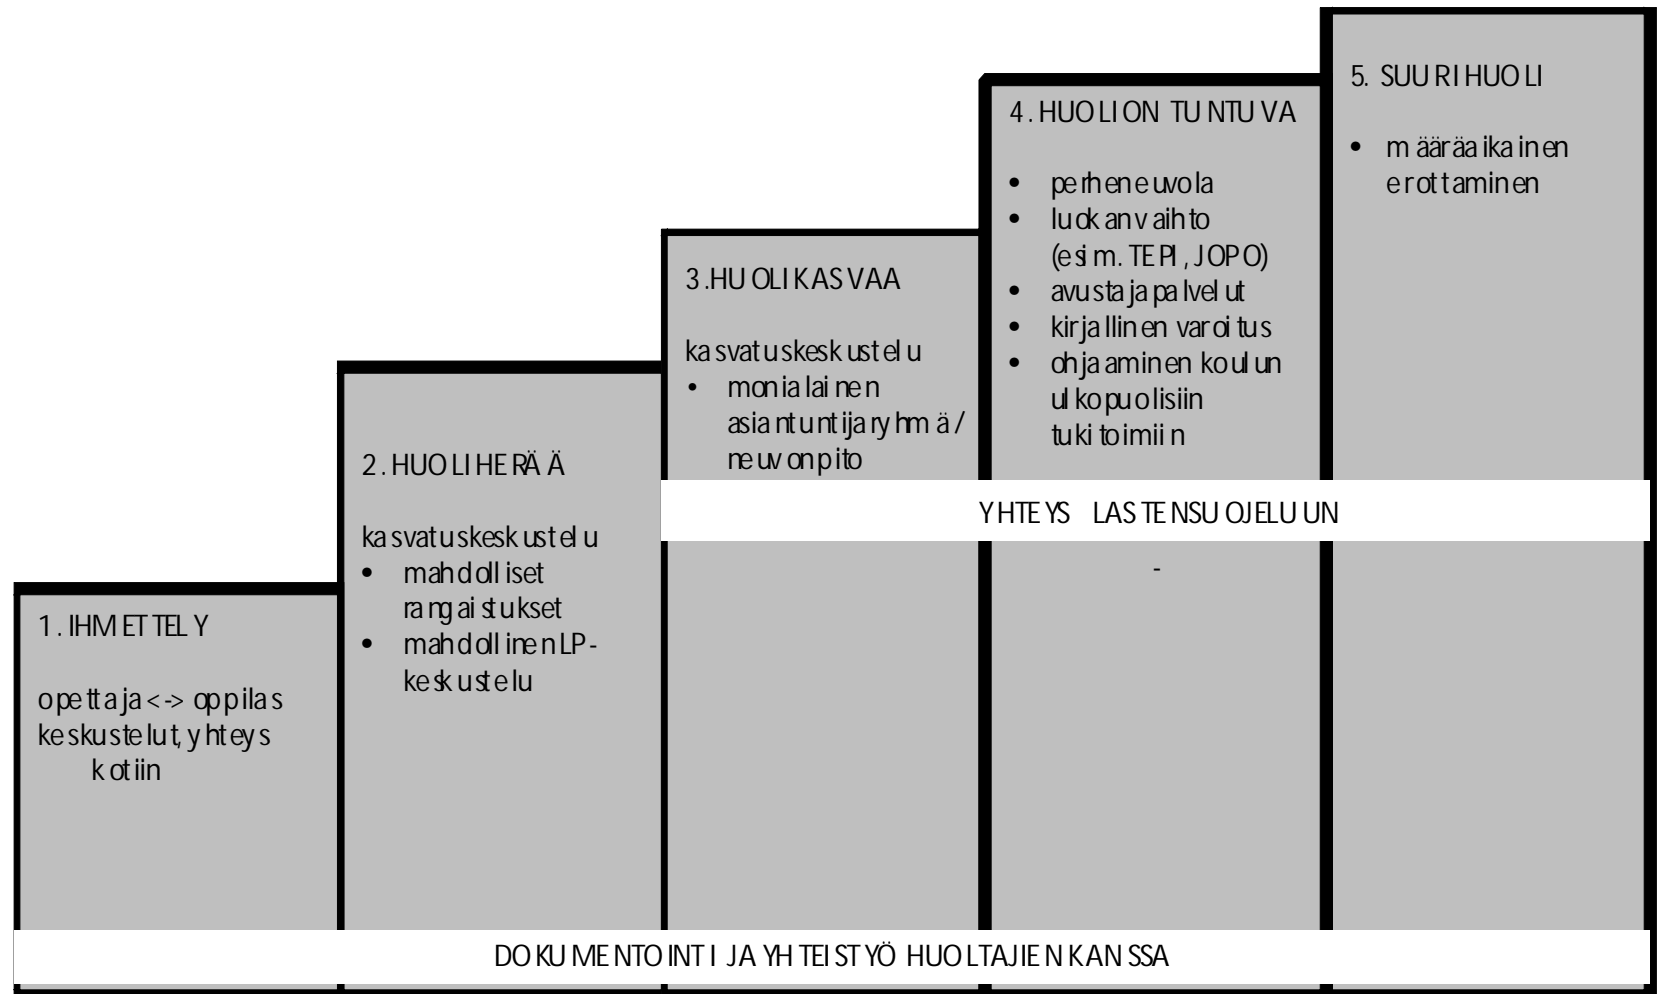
5. SUURI HUOLI

• määräaikainen erottaminen

4. HUOLI ON TUNTUVA

• perheneuvola
• luokanvaihto (esim. TEPI, JOPO)
• avustajapalvelut
• kirjallinen varoitus
• ohjaaminen koulun ulkopuolisiin tukitoimiin

3. HUOLI KASVAA

kasvatuskeskustelu
• monialainen asiantuntijaryhmä / neuvonpito

2. HUOLI HERÄÄ

kasvatuskeskustelu
• mahdolliset rangaistukset
• mahdollinen LP-keskustelu

1. IHMETTELY

opettaja <-> oppilas keskustelut, yhteys kotiin

YHTEYS LASTENSUOJELUUN

-

DOKUMENTOINTI JA YHTEISTYÖ HUOLTAJIEN KANSSA